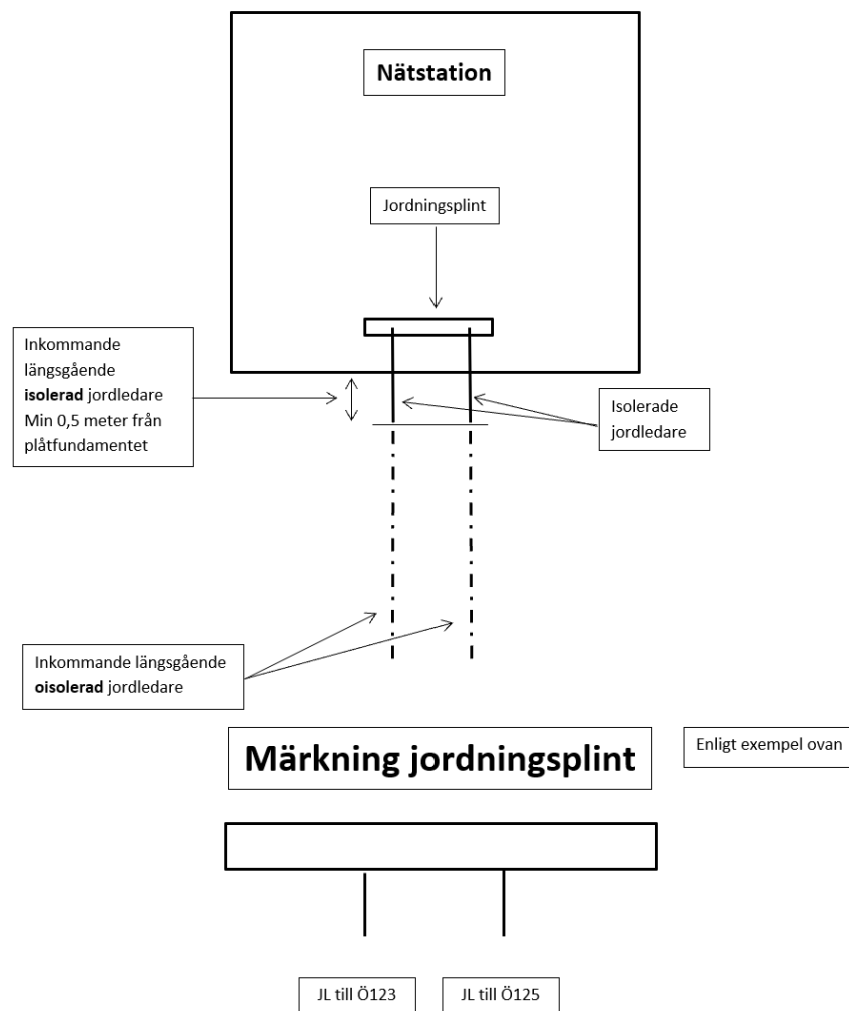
Nätstation

Jordningsplint

Inkommande längsgående isolerad jordledare Min 0,5 meter från plåtfundamentet

Isolerade jordledare

Inkommande längsgående oisolerad jordledare

Märkning jordningsplint

Enligt exempel ovan

JL till Ö123

JL till Ö125